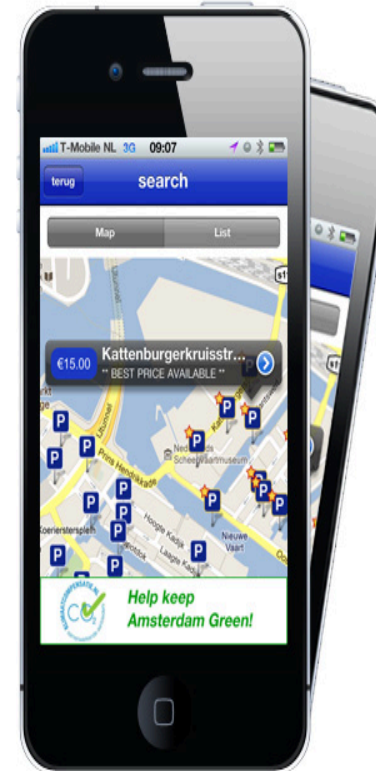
T-Mobile NL 3G 09:07

terug

search

Map

List

€15.00

Kattenburgerkruisstr...

** BEST PRICE AVAILABLE **

P

Prins Hendrikkade

Scheepvaartmuseum

Nieuwe Vaart

Hoogte Kadijk

Laagte Kadijk

Help keep Amsterdam Green!

$CO_2$